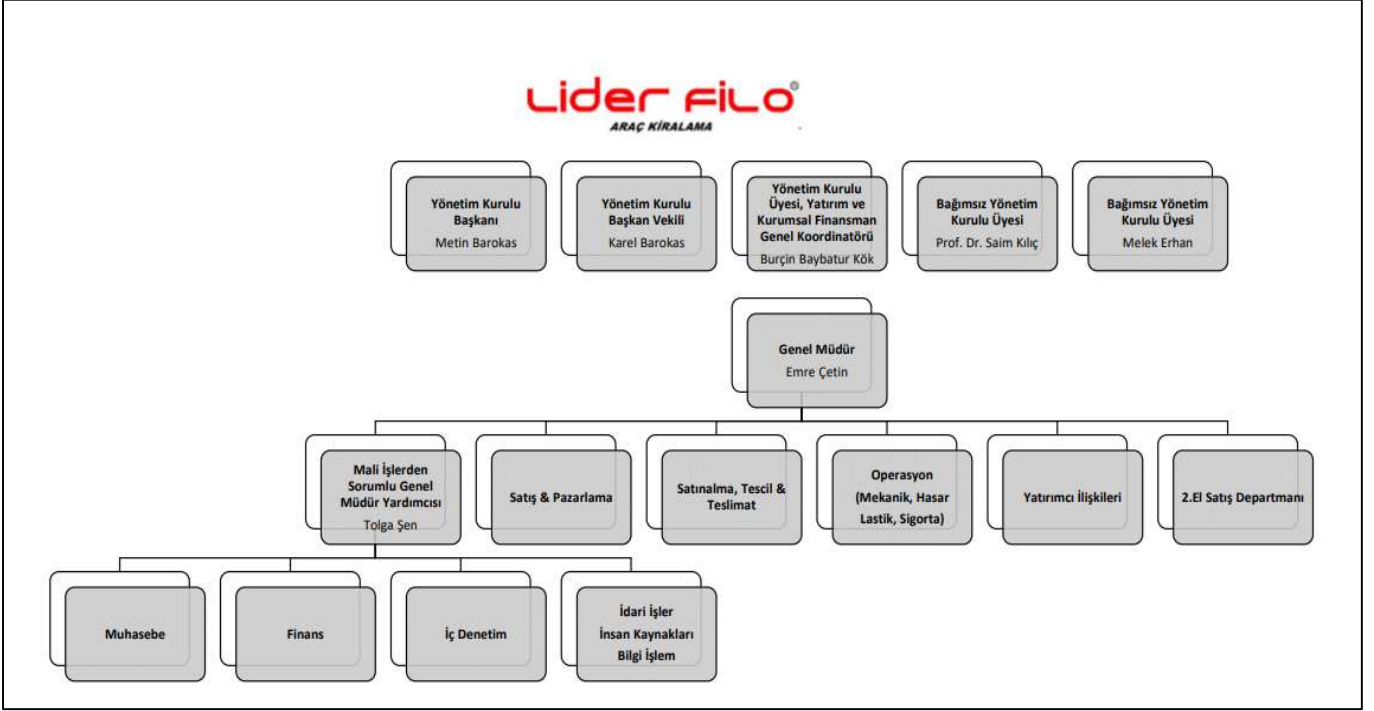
Lider Filo®
ARAÇ KİRALAMA

Yönetim Kurulu Başkanı
Metin Barokas

Yönetim Kurulu Başkan Vekili
Karel Barokas

Yönetim Kurulu Üyesi, Yatırım ve Kurumsal Finansman Genel Koordinatörü
Burçin Baybatur Kök

Bağımsız Yönetim Kurulu Üyesi
Prof. Dr. Saim Kılıç

Bağımsız Yönetim Kurulu Üyesi
Melek Erhan

Genel Müdür
Emre Çetin

Mali İşlerden Sorumlu Genel Müdür Yardımcısı
Tolga Şen

Satış & Pazarlama

Satınalma, Tescil & Teslimat

Operasyon (Mekanik, Hasar Lastik, Sigorta)

Yatırımcı İlişkileri

2.El Satış Departmanı

Muhasebe

Finans

İç Denetim

İdari İşler
İnsan Kaynakları
Bilgi İşlem